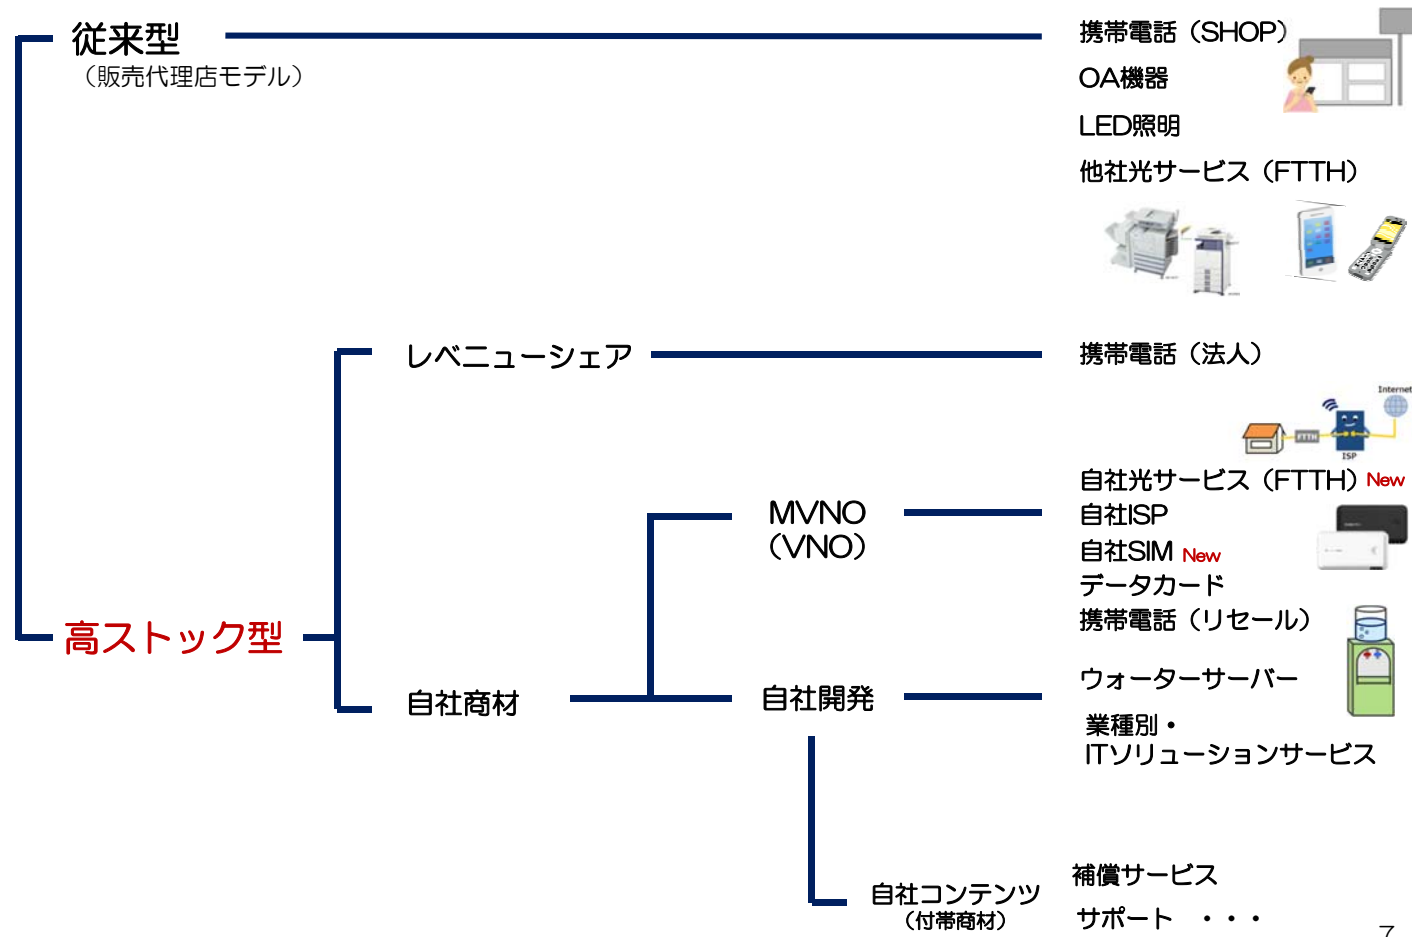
従来型
（販売代理店モデル）

携帯電話（SHOP）
OA機器
LED照明
他社光サービス（FTTH）

レベニューシェア

携帯電話（法人）

Internet
FTTH
ISP

高ストック型

自社光サービス（FTTH）New
自社ISP
自社SIM New
データカード
携帯電話（リセール）

MVNO
（VNO）

自社商材

自社開発

ウォーターサーバー

業種別・
ITソリューションサービス

自社コンテンツ
（付帯商材）

補償サービス
サポート ・・・

7